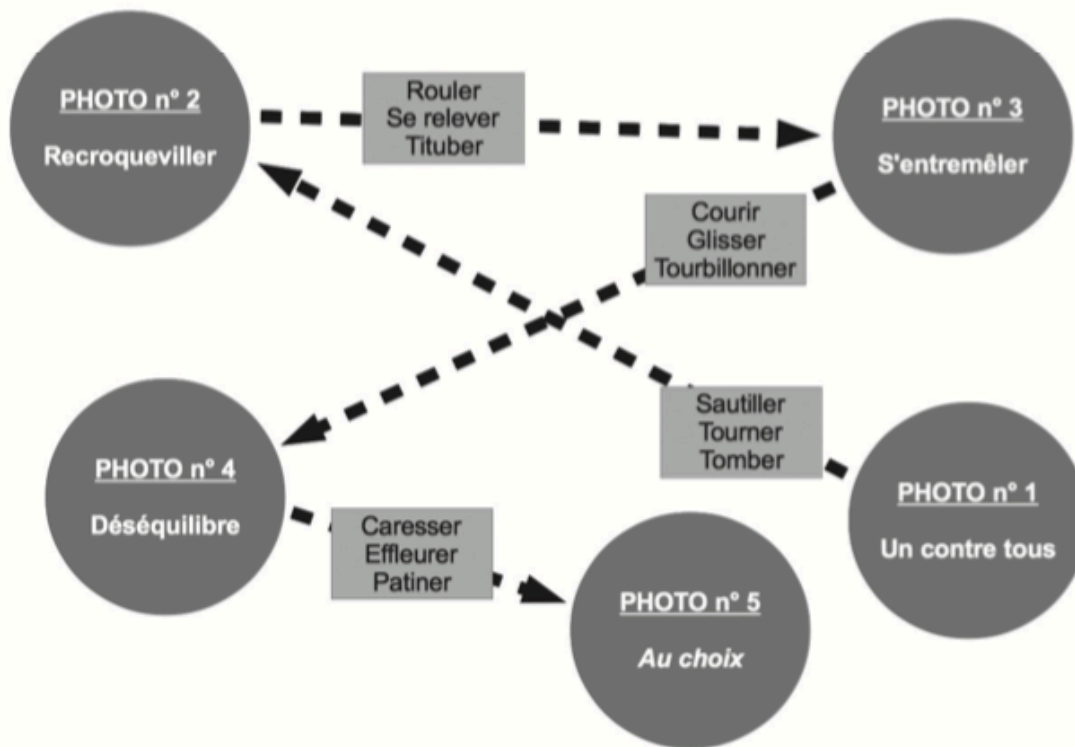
PHOTO n° 2
Recroqueviller

Rouler
Se relever
Tituber

PHOTO n° 3
S'entremêler

Courir
Glisser
Tourbillonner

Sautiller
Tourner
Tomber

PHOTO n° 4
Déséquilibre

PHOTO n° 1
Un contre tous

Caresser
Effleurer
Patiner

PHOTO n° 5
Au choix